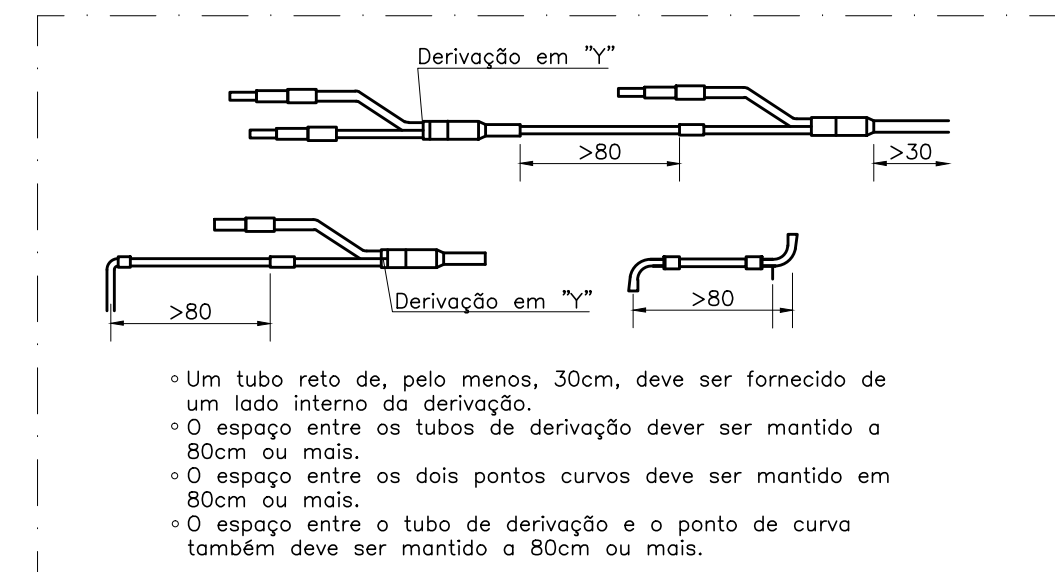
Derivação em "Y"

>80

>30

>80

Derivação em "Y"

>80

◦ Um tubo reto de, pelo menos, 30cm, deve ser fornecido de um lado interno da derivação.
◦ O espaço entre os tubos de derivação dever ser mantido a 80cm ou mais.
◦ O espaço entre os dois pontos curvos deve ser mantido em 80cm ou mais.
◦ O espaço entre o tubo de derivação e o ponto de curva também deve ser mantido a 80cm ou mais.